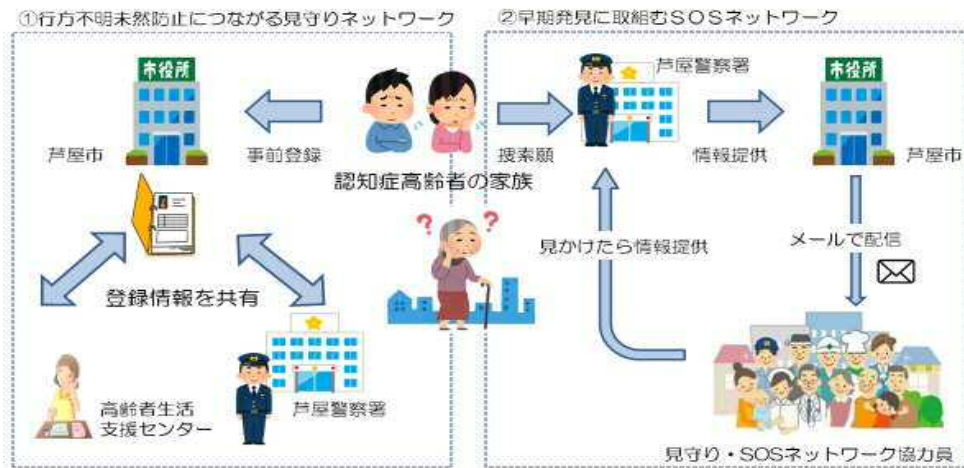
①行方不明未然防止につながる見守りネットワーク

市役所

芦屋市

事前登録

登録情報を共有

高齢者生活支援センター

芦屋警察署

認知症高齢者の家族

②早期発見に取組むSOSネットワーク

捜索願

芦屋警察署

情報提供

市役所

芦屋市

メールで配信

見かけたら情報提供

見守り・SOSネットワーク協力員